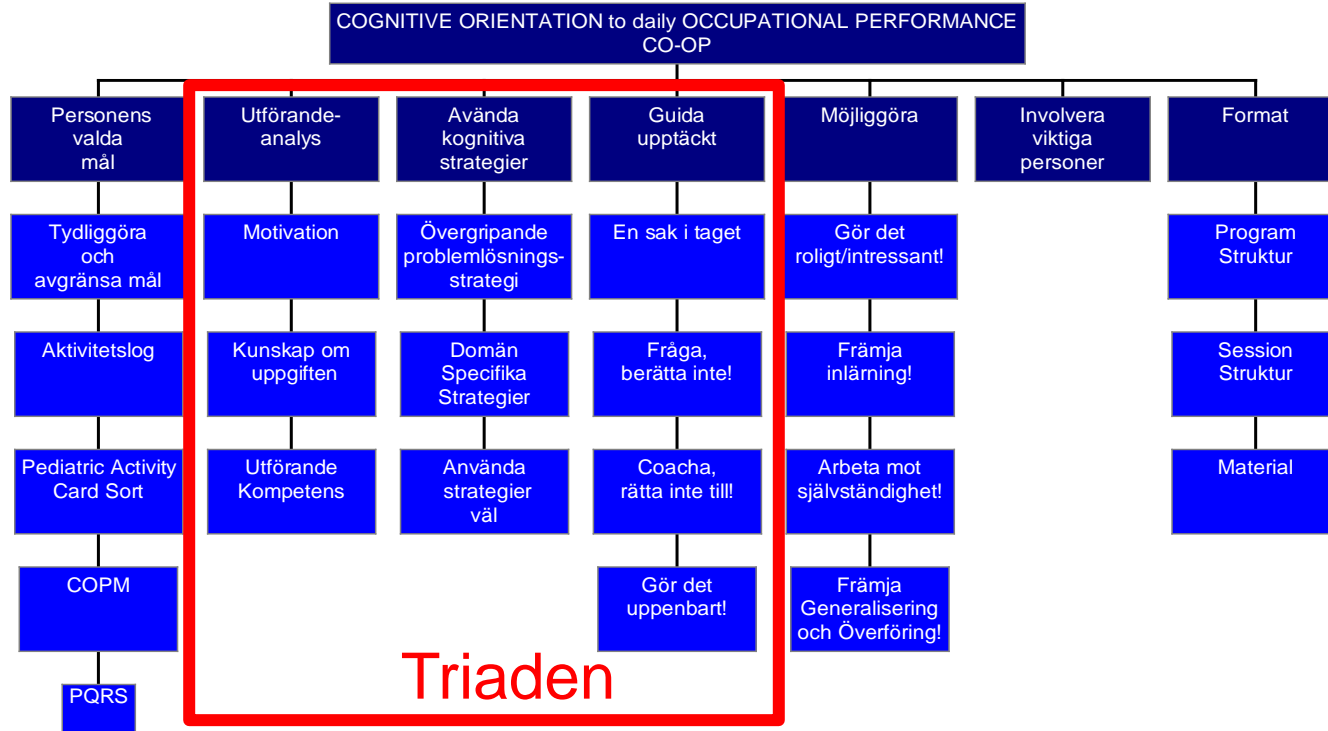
COGNITIVE ORIENTATION to daily OCCUPATIONAL PERFORMANCE
CO-OP

Personens valda mål

Tydliggöra och avgränsa mål

Aktivitetslog

Pediatric Activity Card Sort

COPM

PQRS

Utförande-analys

Motivation

Kunskap om uppgiften

Utförande Kompetens

Avända kognitiva strategier

Övergripande problemlösnings-strategi

Domän Specifika Strategier

Använda strategier väl

Guida upptäckt

En sak i taget

Fråga, berätta inte!

Coacha, rätta inte till!

Gör det uppenbart!

Triaden

Möjliggöra

Gör det roligt/intressant!

Främja inlärning!

Arbeta mot självständighet!

Främja Generalisering och Överföring!

Involvera viktiga personer

Format

Program Struktur

Session Struktur

Material